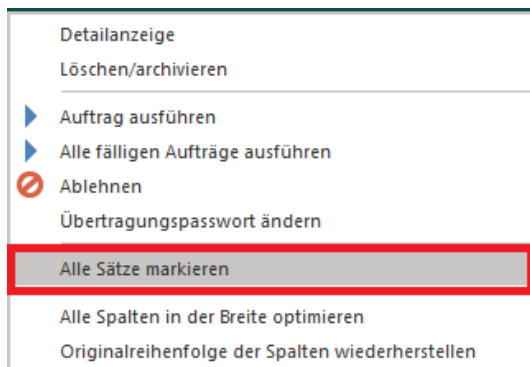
Detailanzeige
Löschen/archivieren

Auftrag ausführen
Alle fälligen Aufträge ausführen
Ablehnen
Übertragungspasswort ändern

Alle Sätze markieren

Alle Spalten in der Breite optimieren
Originalreihenfolge der Spalten wiederherstellen